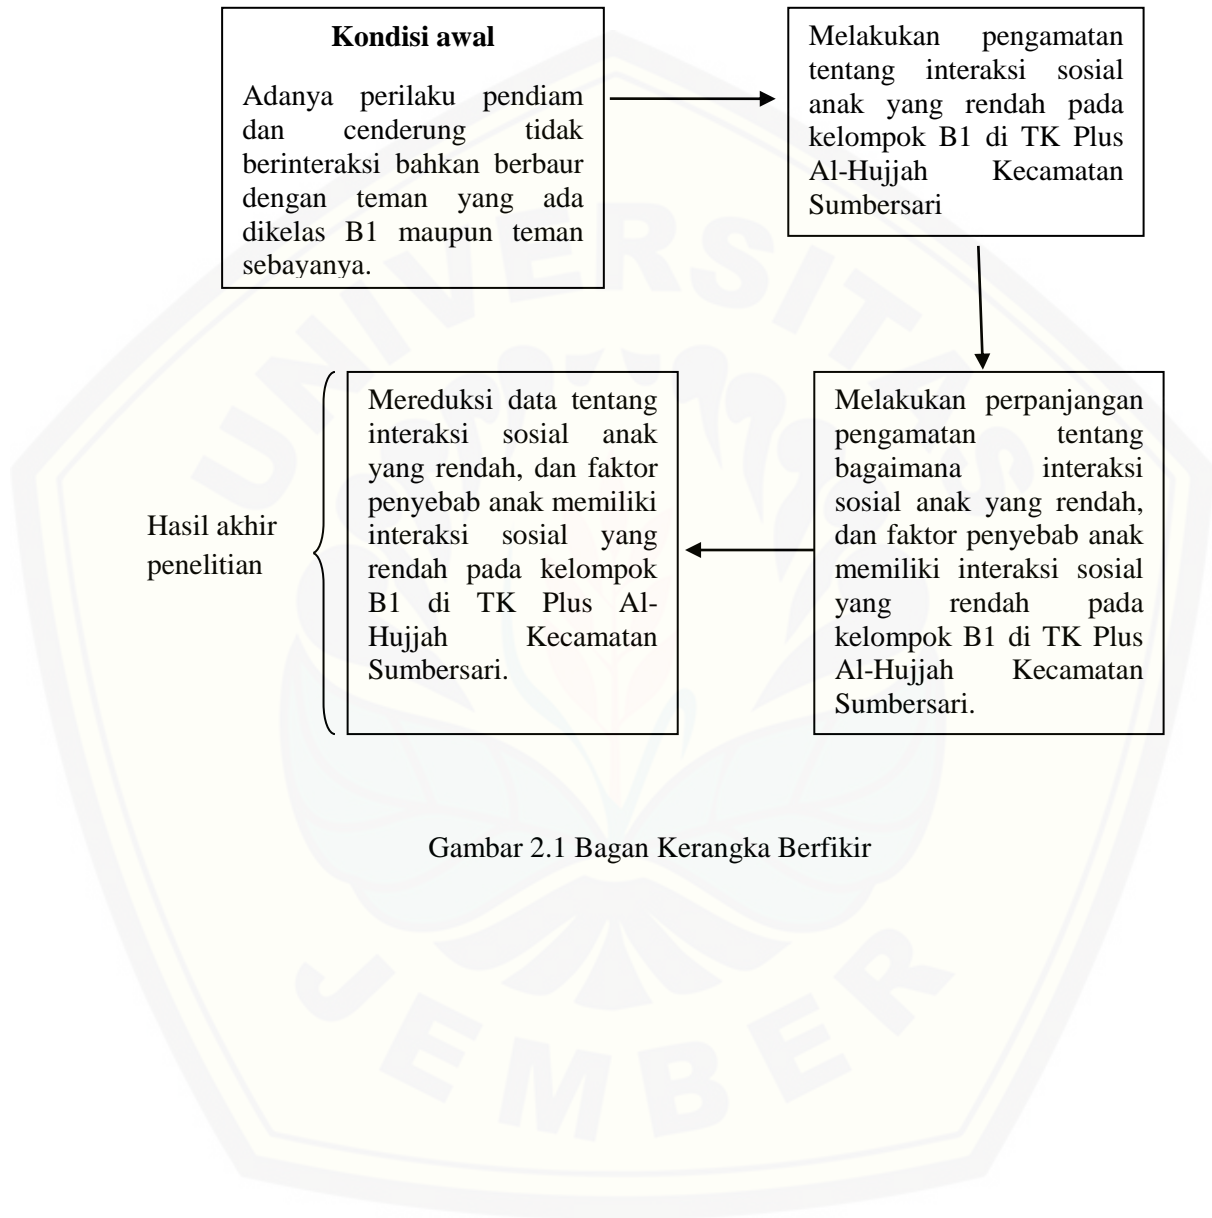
**Kondisi awal**

Adanya perilaku pendiam dan cenderung tidak berinteraksi bahkan berbaur dengan teman yang ada dikelas B1 maupun teman sebayanya.

Melakukan pengamatan tentang interaksi sosial anak yang rendah pada kelompok B1 di TK Plus Al-Hujjah Kecamatan Sumbersari

Melakukan perpanjangan pengamatan tentang bagaimana interaksi sosial anak yang rendah, dan faktor penyebab anak memiliki interaksi sosial yang rendah pada kelompok B1 di TK Plus Al-Hujjah Kecamatan Sumbersari.

Mereduksi data tentang interaksi sosial anak yang rendah, dan faktor penyebab anak memiliki interaksi sosial yang rendah pada kelompok B1 di TK Plus Al-Hujjah Kecamatan Sumbersari.

Hasil akhir penelitian

Gambar 2.1 Bagan Kerangka Berfikir